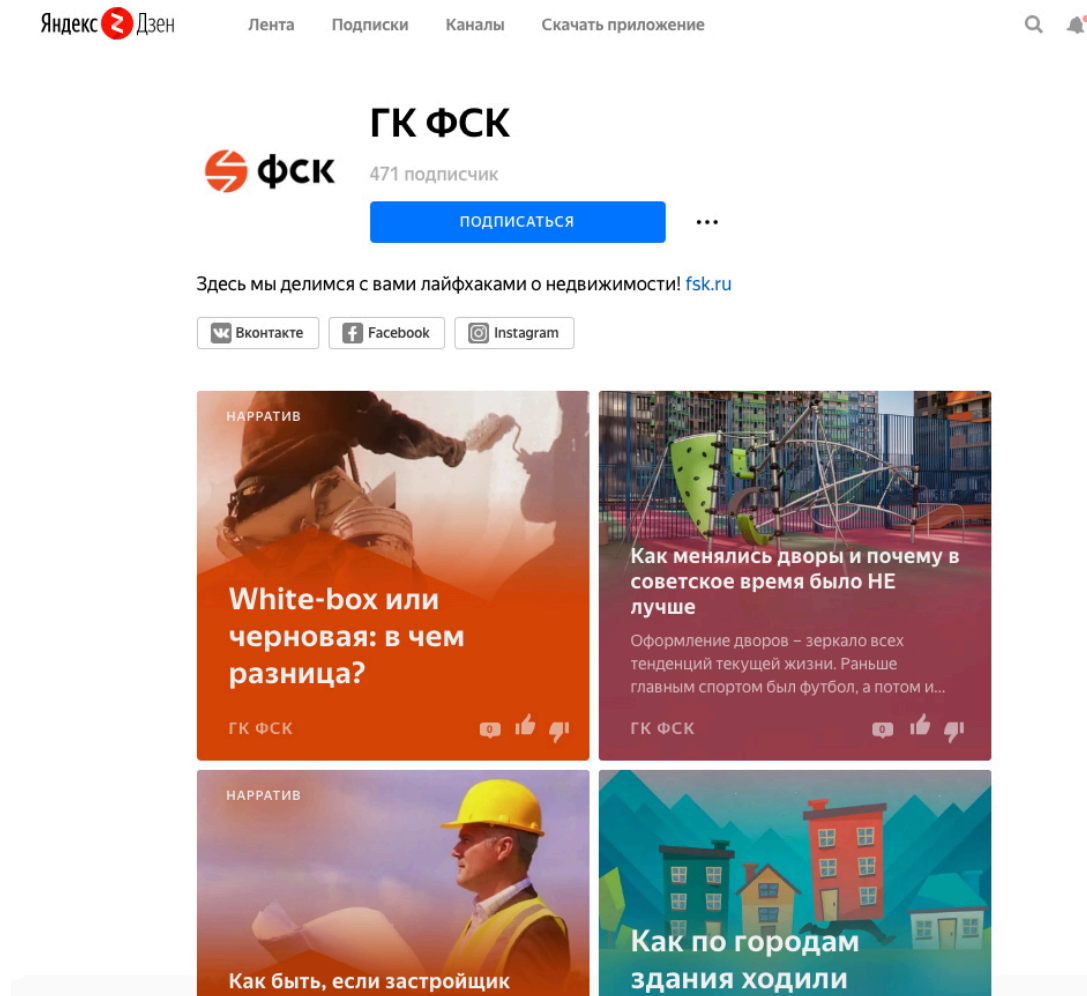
Яндекс Дзен Лента Подписки Каналы Скачать приложение

фск

ГК ФСК

471 подписчик

ПОДПИСАТЬСЯ

•••

Здесь мы делимся с вами лайфхаками о недвижимости! fsk.ru

Вконтакте Facebook Instagram

НАРРАТИВ

White-box или черновая: в чем разница?

ГК ФСК 0

Как менялись дворы и почему в советское время было НЕ лучше

Оформление дворов – зеркало всех тенденций текущей жизни. Раньше главным спортом был футбол, а потом и...

ГК ФСК 0

НАРРАТИВ

Как быть, если застройщик

Как по городам здания ходили